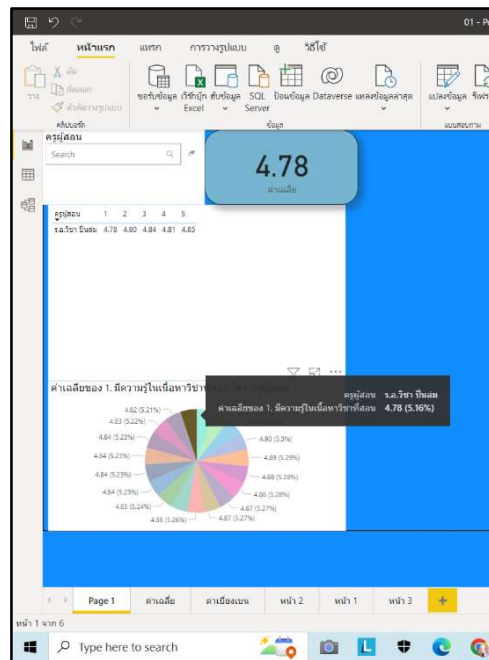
01 - P

ไฟล์ หน้าแรก แทรก การวางรูปแบบ ดู วิธีใช้

วาง ตัด คัดลอก ตัวคัดลอกรูปแบบ คลิปบอร์ด

รับข้อมูล เวิร์กบุ๊ก Excel ฮับข้อมูล SQL Server ป้อนข้อมูล Dataverse แหล่งข้อมูลล่าสุด ข้อมูล

แปลงข้อมูล รีเฟรช แบบสอบถาม

ครูผู้สอน
Search

4.78
ค่าเฉลี่ย

| ครูผู้สอน | 1 | 2 | 3 | 4 | 5 |
|---|---|---|---|---|---|
| ร.ต.วิชา ปิ่นล่ม | 4.78 | 4.80 | 4.84 | 4.81 | 4.85 |

ค่าเฉลี่ยของ 1. มีความรู้ในเนื้อหาวิชาที่สอน โดย ครูผู้สอน

ครูผู้สอน ร.ต.วิชา ปิ่นล่ม
ค่าเฉลี่ยของ 1. มีความรู้ในเนื้อหาวิชาที่สอน 4.78 (5.16%)

4.82 (5.21%)
4.83 (5.22%)
4.84 (5.23%)
4.84 (5.23%)
4.84 (5.23%)
4.84 (5.23%)
4.85 (5.24%)
4.86 (5.26%)
4.87 (5.27%)
4.87 (5.27%)
4.88 (5.28%)
4.88 (5.28%)
4.89 (5.29%)
4.90 (5.3%)

Page 1 ค่าเฉลี่ย ค่าเบี่ยงเบน หน้า 2 หน้า 1 หน้า 3 +

หน้า 1 จาก 6

Type here to search